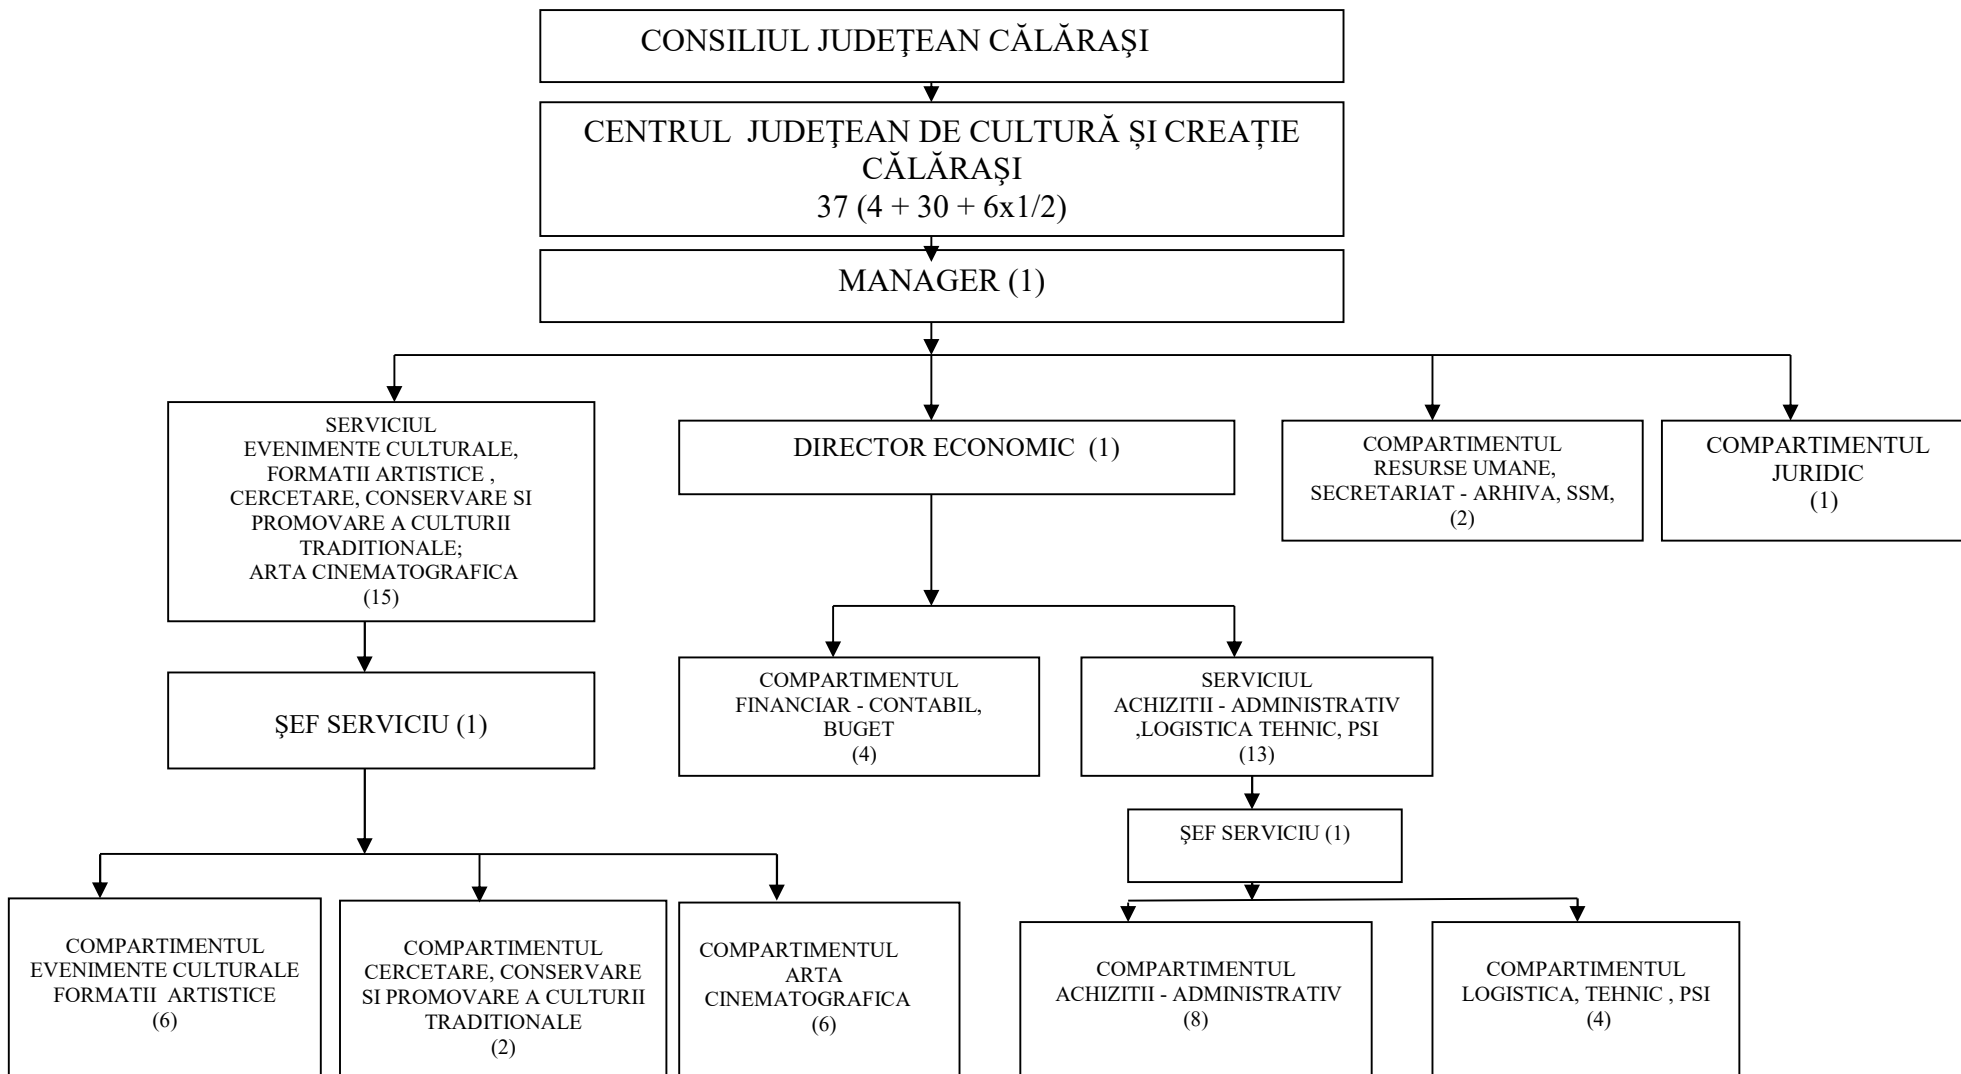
CONSILIUL JUDEȚEAN CĂLĂRAȘI

CENTRUL JUDEȚEAN DE CULTURĂ ȘI CREAȚIE CĂLĂRAȘI
37 (4 + 30 + 6x1/2)

MANAGER (1)

SERVICIUL EVENIMENTE CULTURALE, FORMATII ARTISTICE , CERCETARE, CONSERVARE SI PROMOVARE A CULTURII TRADITIONALE; ARTA CINEMATOGRAFICA
(15)

DIRECTOR ECONOMIC (1)

COMPARTIMENTUL RESURSE UMANE, SECRETARIAT - ARHIVA, SSM,
(2)

COMPARTIMENTUL JURIDIC
(1)

ȘEF SERVICIU (1)

COMPARTIMENTUL FINANCIAR - CONTABIL, BUGET
(4)

SERVICIUL ACHIZITII - ADMINISTRATIV ,LOGISTICA TEHNIC, PSI
(13)

ȘEF SERVICIU (1)

COMPARTIMENTUL EVENIMENTE CULTURALE FORMATII ARTISTICE
(6)

COMPARTIMENTUL CERCETARE, CONSERVARE SI PROMOVARE A CULTURII TRADITIONALE
(2)

COMPARTIMENTUL ARTA CINEMATOGRAFICA
(6)

COMPARTIMENTUL ACHIZITII - ADMINISTRATIV
(8)

COMPARTIMENTUL LOGISTICA, TEHNIC , PSI
(4)